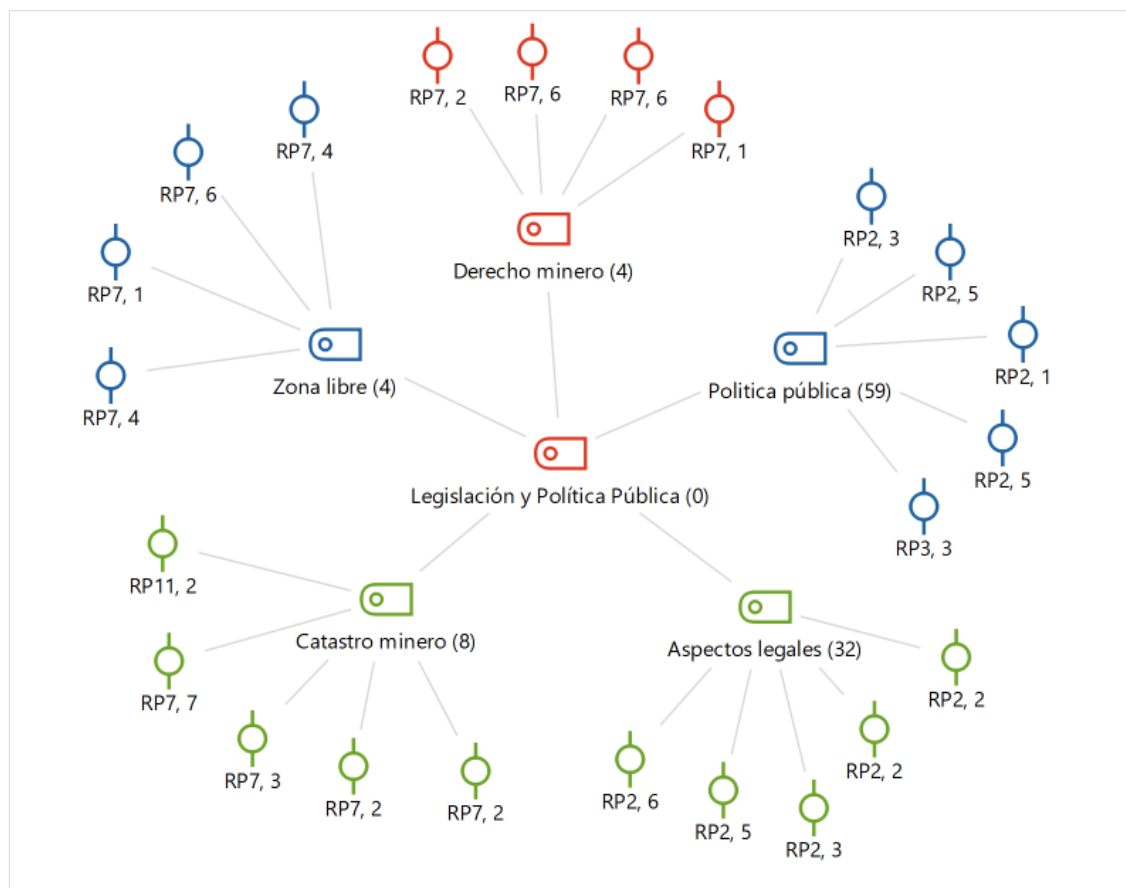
RP7, 2
RP7, 6
RP7, 6
RP7, 1
Derecho minero (4)

RP7, 4
RP7, 6
RP7, 1
RP7, 4
Zona libre (4)

RP2, 3
RP2, 5
RP2, 1
RP2, 5
RP3, 3
Politica pública (59)

Legislación y Política Pública (0)

RP11, 2
RP7, 7
RP7, 3
RP7, 2
RP7, 2
Catastro minero (8)

Aspectos legales (32)
RP2, 2
RP2, 2
RP2, 6
RP2, 5
RP2, 3